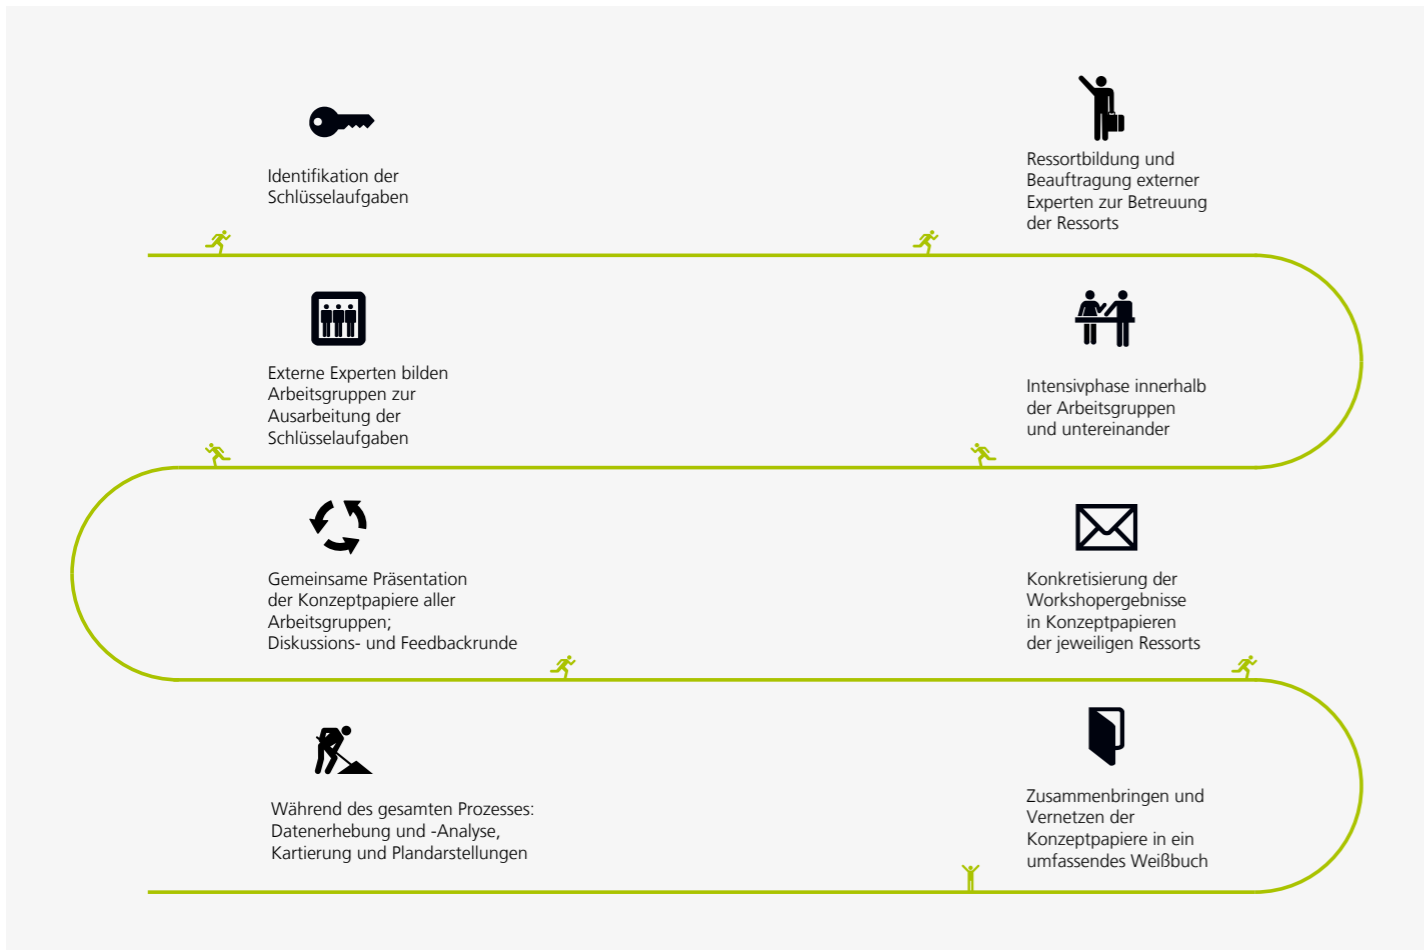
Identifikation der Schlüsselaufgaben

Ressortbildung und Beauftragung externer Experten zur Betreuung der Ressorts

Externe Experten bilden Arbeitsgruppen zur Ausarbeitung der Schlüsselaufgaben

Intensivphase innerhalb der Arbeitsgruppen und untereinander

Gemeinsame Präsentation der Konzeptpapiere aller Arbeitsgruppen; Diskussions- und Feedbackrunde

Konkretisierung der Workshopergebnisse in Konzeptpapieren der jeweiligen Ressorts

Während des gesamten Prozesses: Datenerhebung und -Analyse, Kartierung und Plandarstellungen

Zusammenbringen und Vernetzen der Konzeptpapiere in ein umfassendes Weißbuch